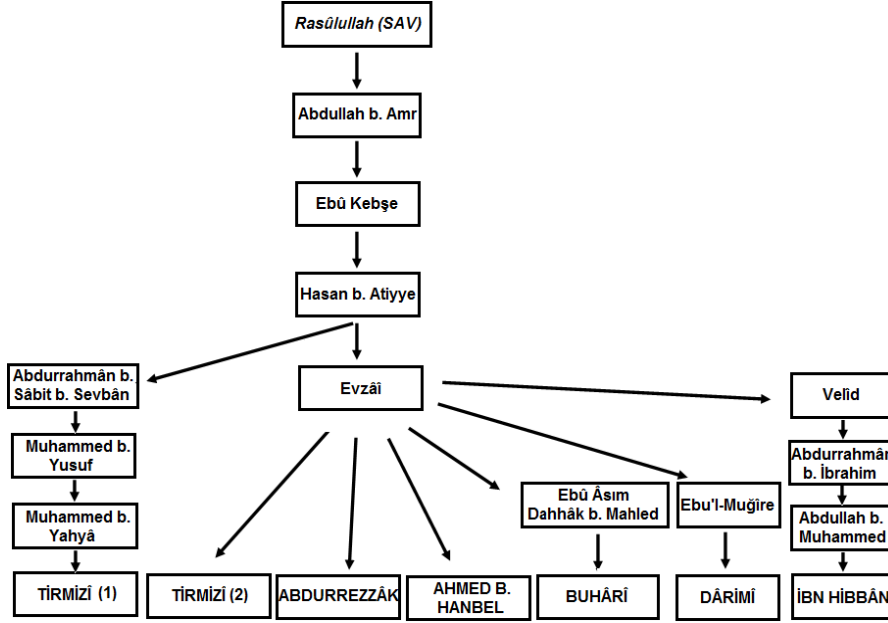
Rasûlullah (SAV)

Abdullah b. Amr

Ebû Kebşe

Hasan b. Atiyye

Abdurrahmân b. Sâbit b. Sevbân

Evzâî

Velîd

Muhammed b. Yusuf

Abdurrahmân b. İbrahim

Muhammed b. Yahyâ

Ebû Âsım Dahhâk b. Mahled

Ebu'l-Muğîre

Abdullah b. Muhammed

TİRMİZÎ (1)

TİRMİZÎ (2)

ABDURREZZÂK

AHMED B. HANBEL

BUHÂRÎ

DÂRİMÎ

İBN HİBBÂN